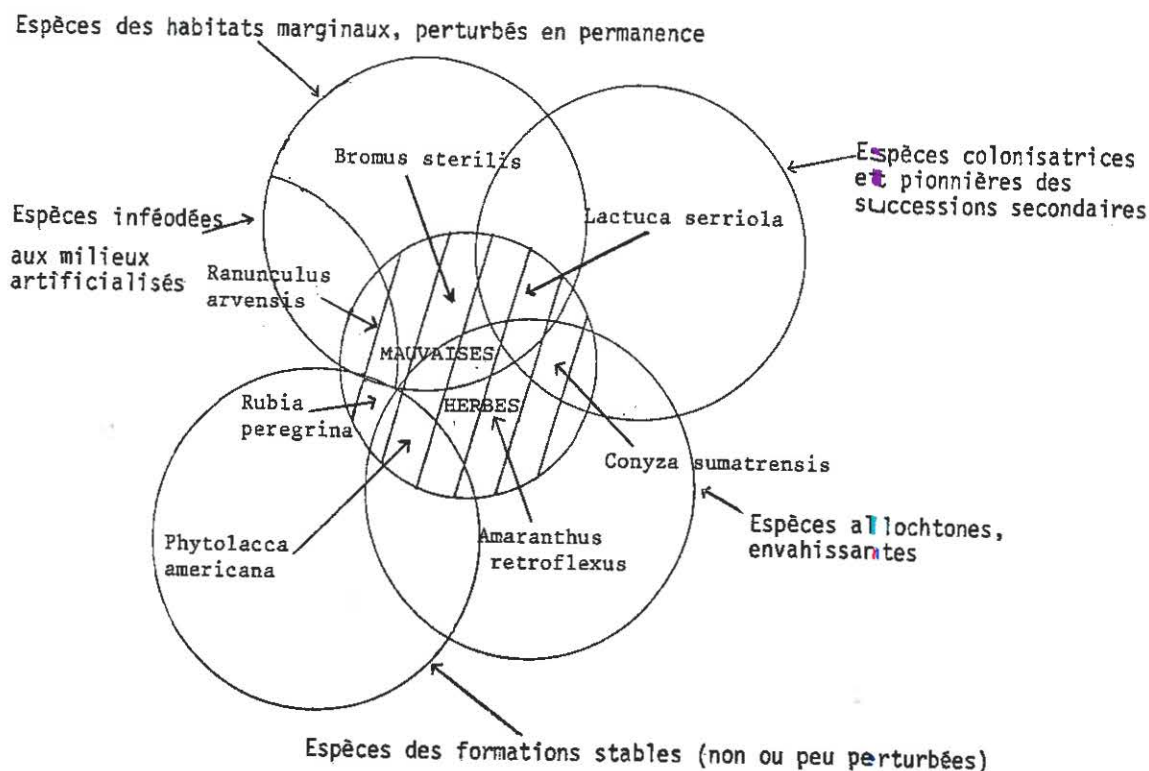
Espèces des habitats marginaux, perturbés en permanence

Espèces colonisatrices et pionnières des successions secondaires

Bromus sterilis

Lactuca serriola

Espèces inféodées aux milieux artificialisés

Ranunculus arvensis

MAUVAISES

HERBES

Rubia peregrina

Conyza sumatrensis

Espèces allochtones, envahissantes

Phytolacca americana

Amaranthus retroflexus

Espèces des formations stables (non ou peu perturbées)